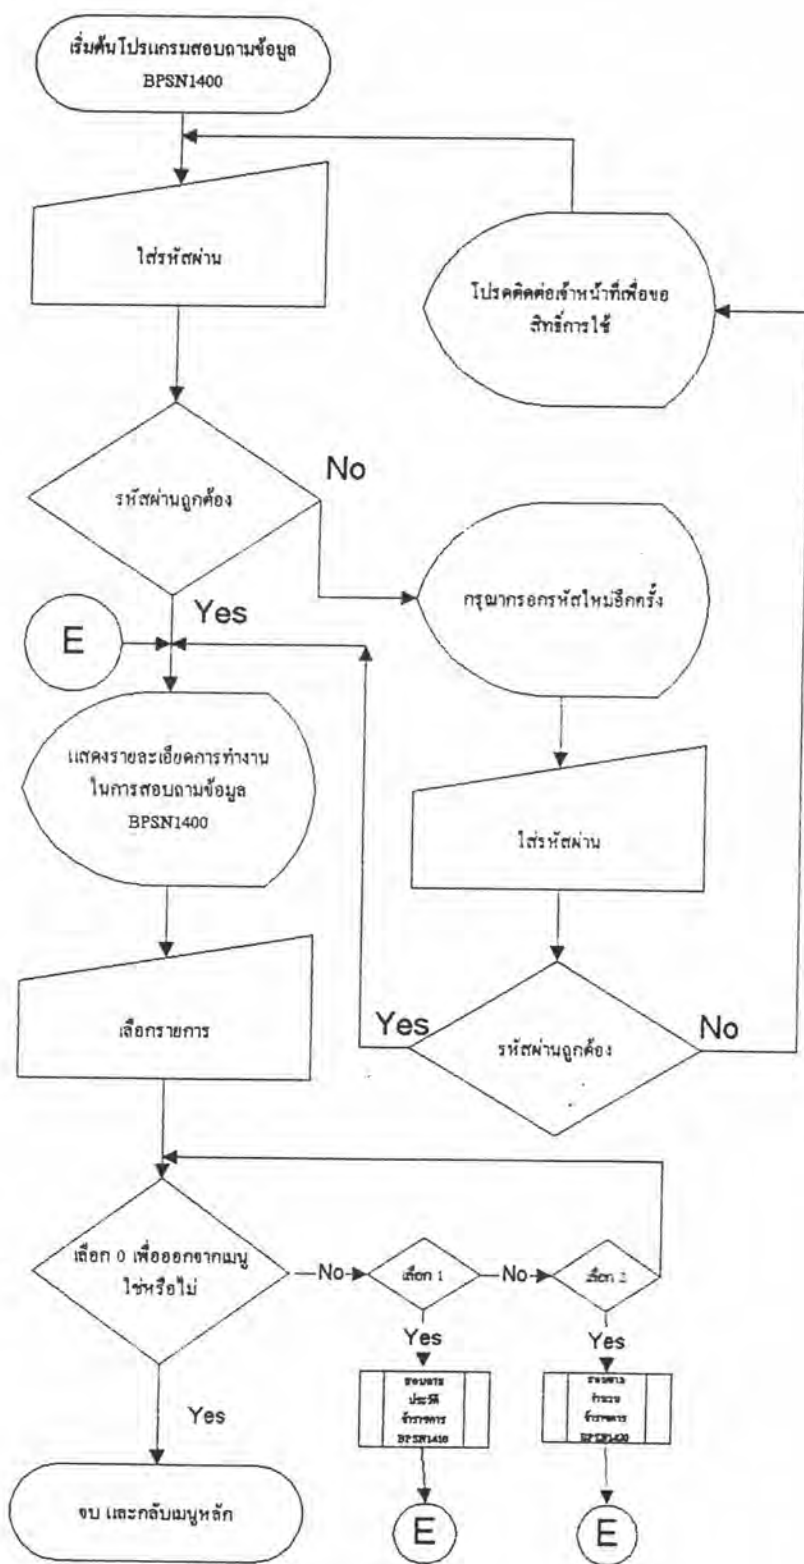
เริ่มต้นโปรแกรมสอบถามข้อมูล BPSN1400

ใส่รหัสผ่าน

โปรดติดต่อเจ้าหน้าที่เพื่อขอสิทธิ์การใช้

รหัสผ่านถูกต้อง

No

กรุณากรอกรหัสใหม่อีกครั้ง

E

Yes

แสดงรายละเอียดการทำงานในการสอบถามข้อมูล BPSN1400

ใส่รหัสผ่าน

เลือกรายการ

Yes

รหัสผ่านถูกต้อง

No

เลือก 0 เพื่อออกจากเมนูใช่หรือไม่

No

เลือก 1

No

เลือก 2

Yes

Yes

สอบถามประวัติข้าราชการ BPSN1410

สอบถามกำลังข้าราชการ BPSN1420

Yes

จบ และกลับเมนูหลัก

E

E